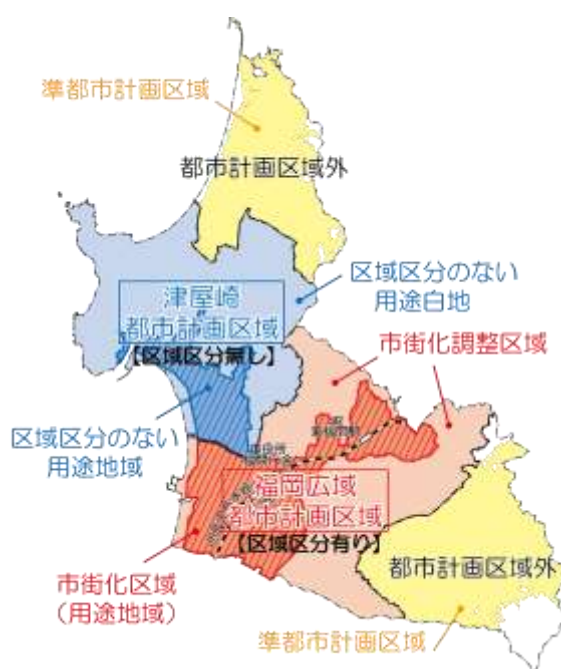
準都市計画区域

都市計画区域外

区域区分のない
用途白地

津屋崎
都市計画区域
【区域区分無し】

市街化調整区域

区域区分のない
用途地域

福岡広域
都市計画区域
【区域区分有り】

都市計画区域外

市街化区域
（用途地域）

準都市計画区域